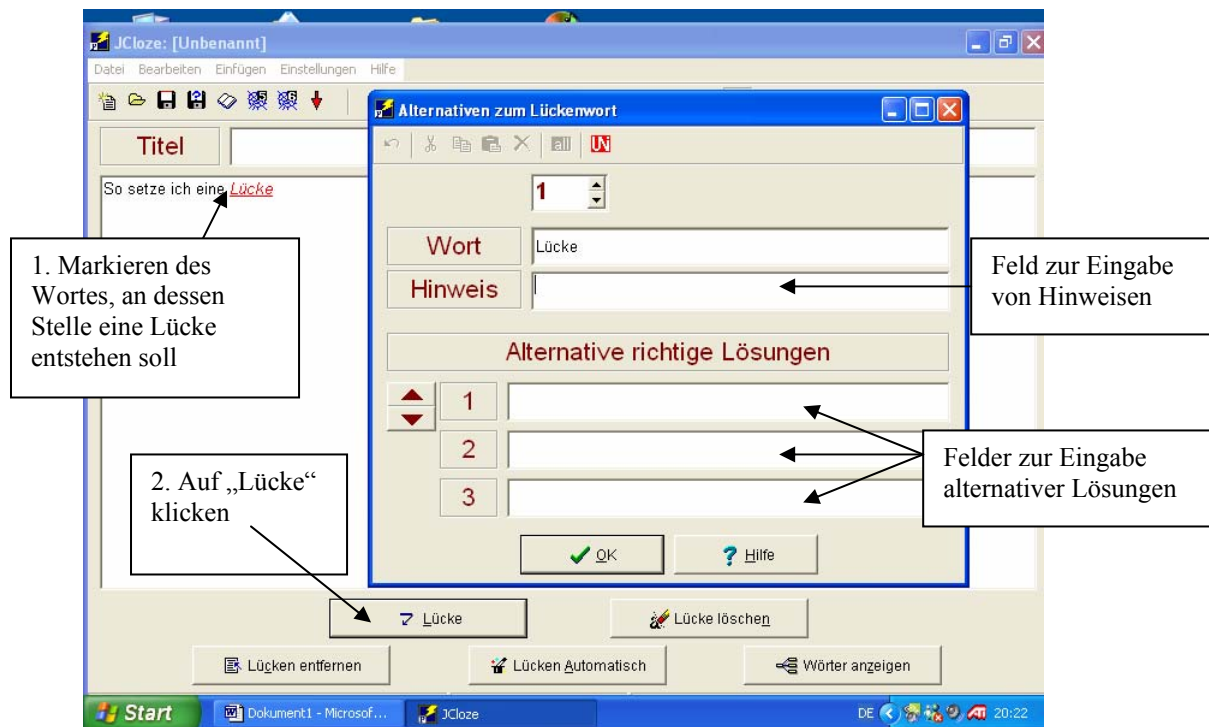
JCloze: [Unbenannt]

Datei Bearbeiten Einfügen Einstellungen Hilfe

Titel

So setze ich eine Lücke

1. Markieren des Wortes, an dessen Stelle eine Lücke entstehen soll

Alternativen zum Lückenwort

1

Wort Lücke

Hinweis

Feld zur Eingabe von Hinweisen

Alternative richtige Lösungen

1

2

3

Felder zur Eingabe alternativer Lösungen

2. Auf „Lücke“ klicken

OK

Hilfe

Lücke

Lücke löschen

Lücken entfernen

Lücken Automatisch

Wörter anzeigen

Start

Dokument1 - Microsof...

JCloze

DE 20:22